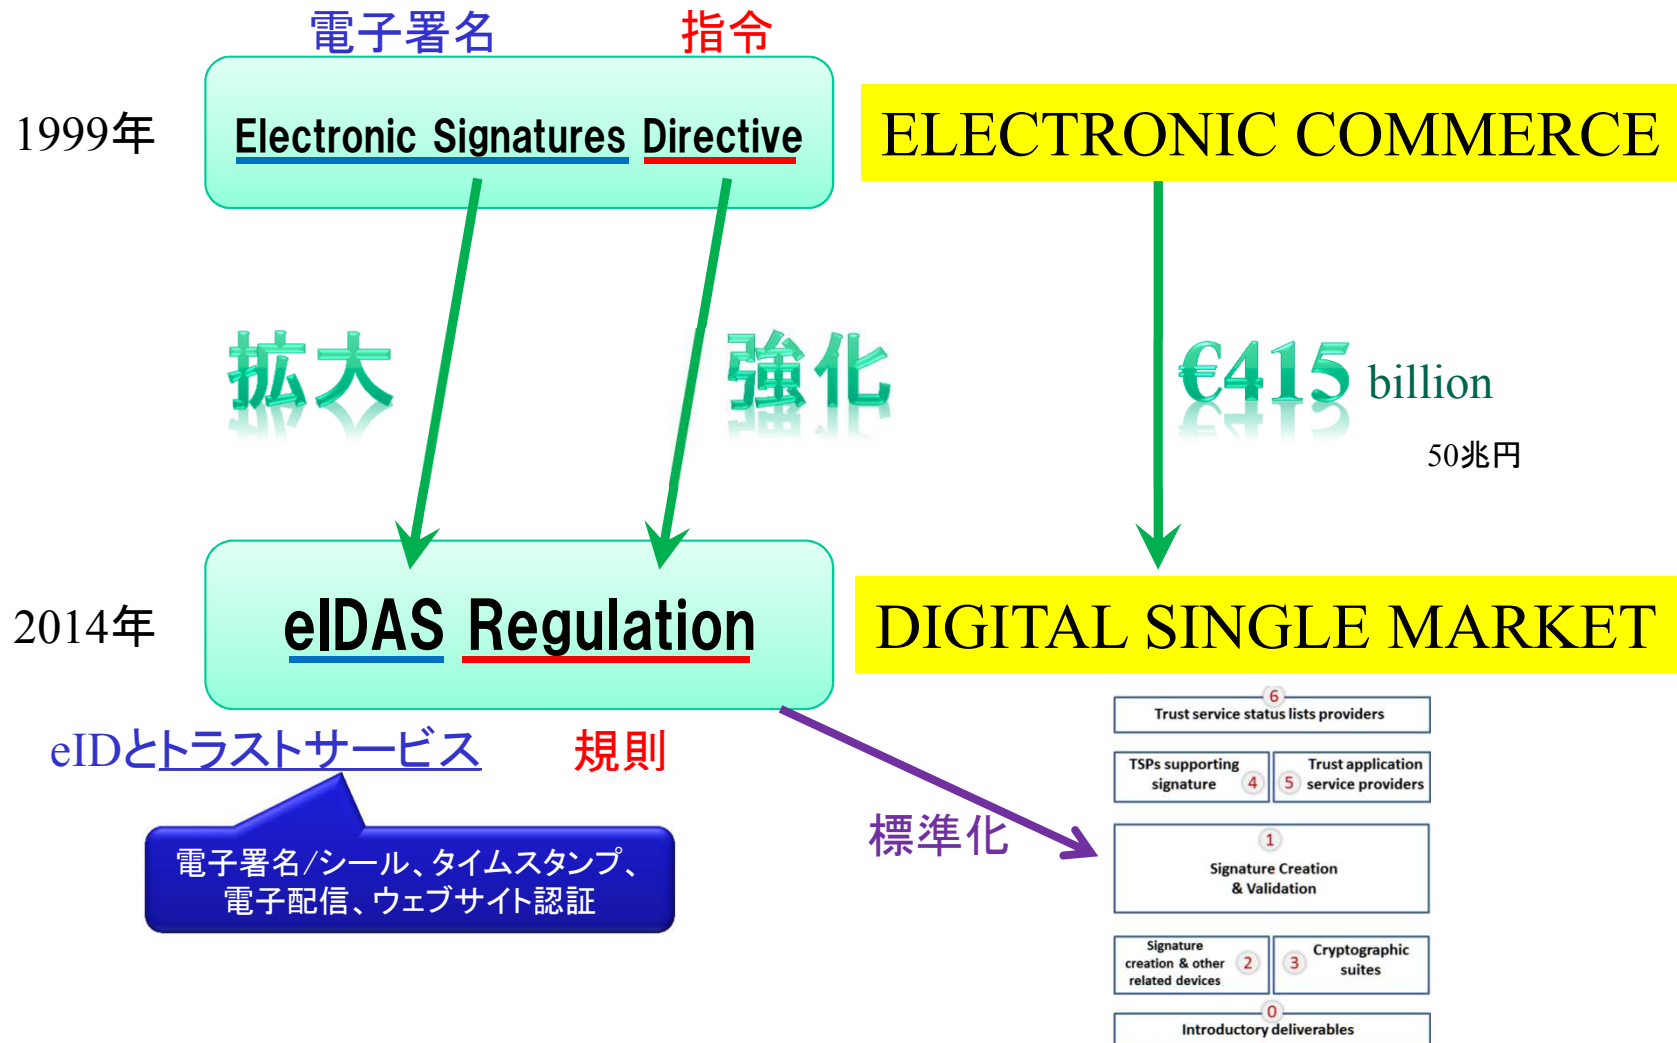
電子署名　指令

1999年

Electronic Signatures Directive

ELECTRONIC COMMERCE

拡大

強化

€415 billion

50兆円

2014年

eIDAS Regulation

DIGITAL SINGLE MARKET

eIDとトラストサービス　規則

電子署名/シール、タイムスタンプ、電子配信、ウェブサイト認証

標準化

6
Trust service status lists providers

TSPs supporting signature 4

5 Trust application service providers

1
Signature Creation & Validation

Signature creation & other related devices 2

3 Cryptographic suites

0
Introductory deliverables